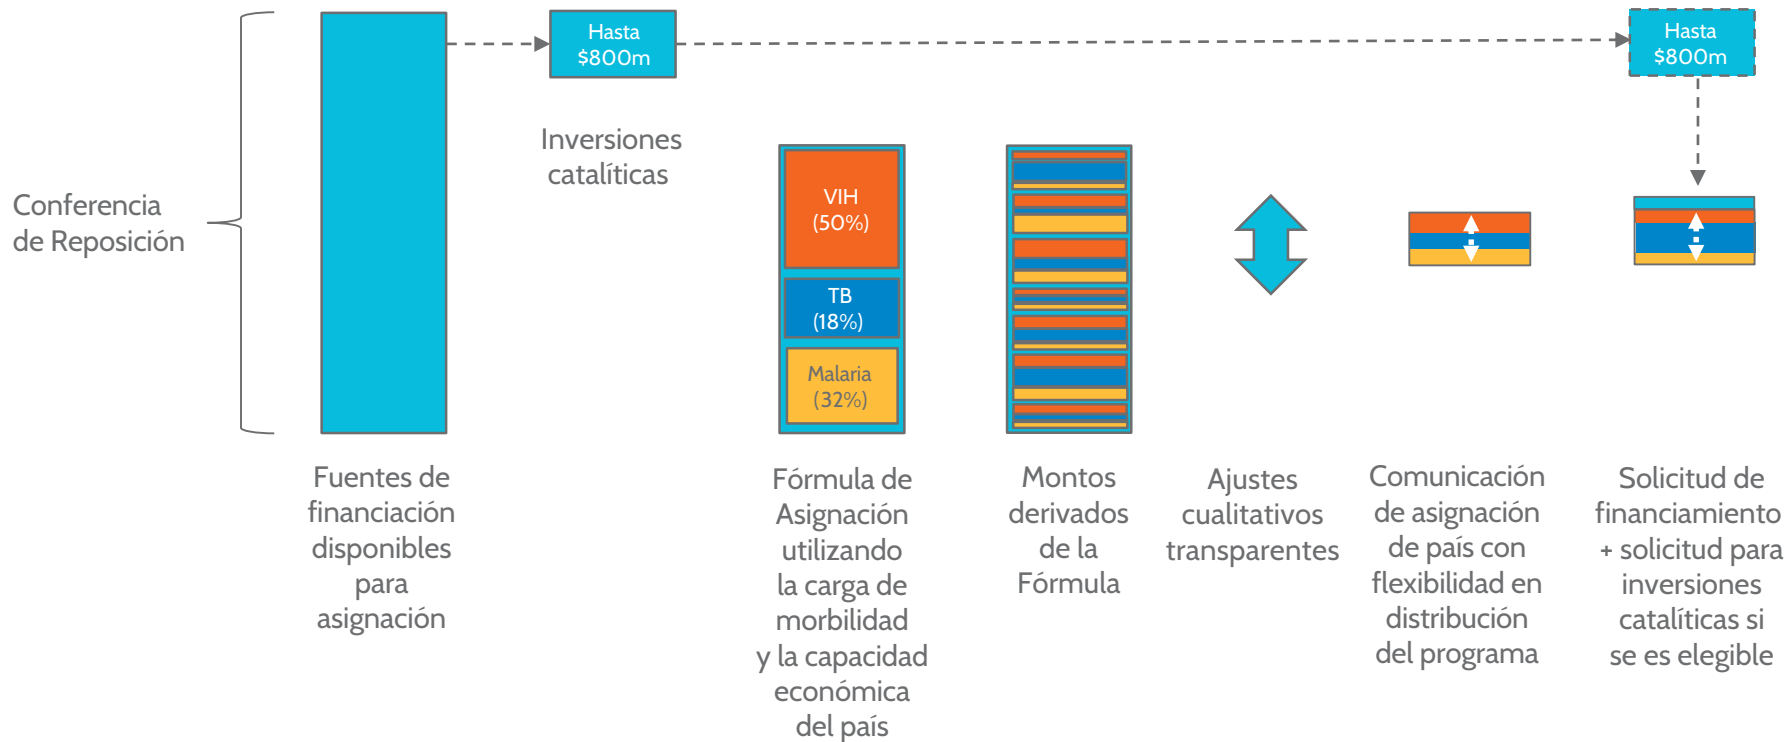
Conferencia de Reposición

Hasta $800m

Inversiones catalíticas

Hasta $800m

VIH (50%)

TB (18%)

Malaria (32%)

Fuentes de financiación disponibles para asignación

Fórmula de Asignación utilizando la carga de morbilidad y la capacidad económica del país

Montos derivados de la Fórmula

Ajustes cualitativos transparentes

Comunicación de asignación de país con flexibilidad en distribución del programa

Solicitud de financiamiento + solicitud para inversiones catalíticas si se es elegible